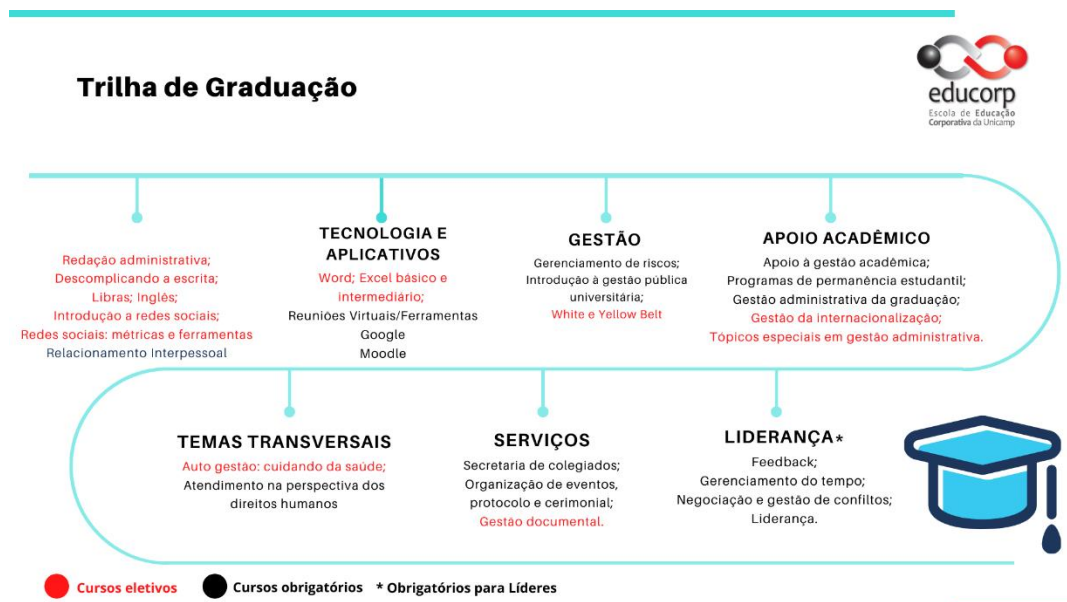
Trilha de Graduação

educorp
Escola de Educação Corporativa da Unicamp

Redação administrativa;
Descomplicando a escrita;
Libras; Inglês;
Introdução a redes sociais;
Redes sociais: métricas e ferramentas
Relacionamento Interpessoal

TECNOLOGIA E APLICATIVOS
Word; Excel básico e intermediário;
Reuniões Virtuais/Ferramentas
Google
Moodle

GESTÃO
Gerenciamento de riscos;
Introdução à gestão pública universitária;
White e Yellow Belt

APOIO ACADÊMICO
Apoio à gestão acadêmica;
Programas de permanência estudantil;
Gestão administrativa da graduação;
Gestão da internacionalização;
Tópicos especiais em gestão administrativa.

TEMAS TRANSVERSAIS
Auto gestão: cuidando da saúde;
Atendimento na perspectiva dos direitos humanos

SERVIÇOS
Secretaria de colegiados;
Organização de eventos, protocolo e cerimonial;
Gestão documental.

LIDERANÇA*
Feedback;
Gerenciamento do tempo;
Negociação e gestão de conflitos;
Liderança.

Cursos eletivos   Cursos obrigatórios   * Obrigatórios para Líderes